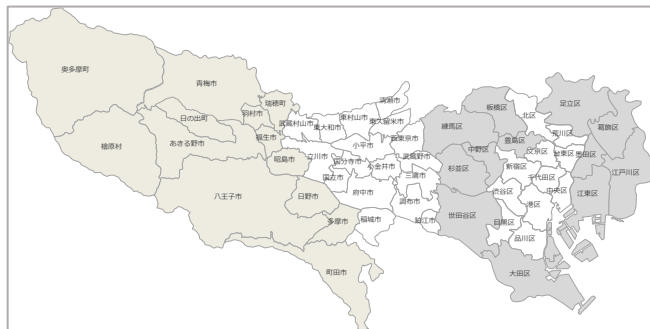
奥多摩町
青梅市
瑞穂町
羽村市
日の出町
武蔵村山市
東大和市
東村山市
清瀬市
東久留米市
檜原村
あきる野市
福生市
小平市
西東京市
昭島市
立川市
国分寺市
小金井市
武蔵野市
国立市
三鷹市
八王子市
日野市
府中市
調布市
多摩市
稲城市
狛江市
町田市
練馬区
板橋区
北区
足立区
葛飾区
荒川区
豊島区
中野区
杉並区
新宿区
文京区
台東区
墨田区
江戸川区
千代田区
渋谷区
中央区
江東区
港区
世田谷区
目黒区
品川区
大田区